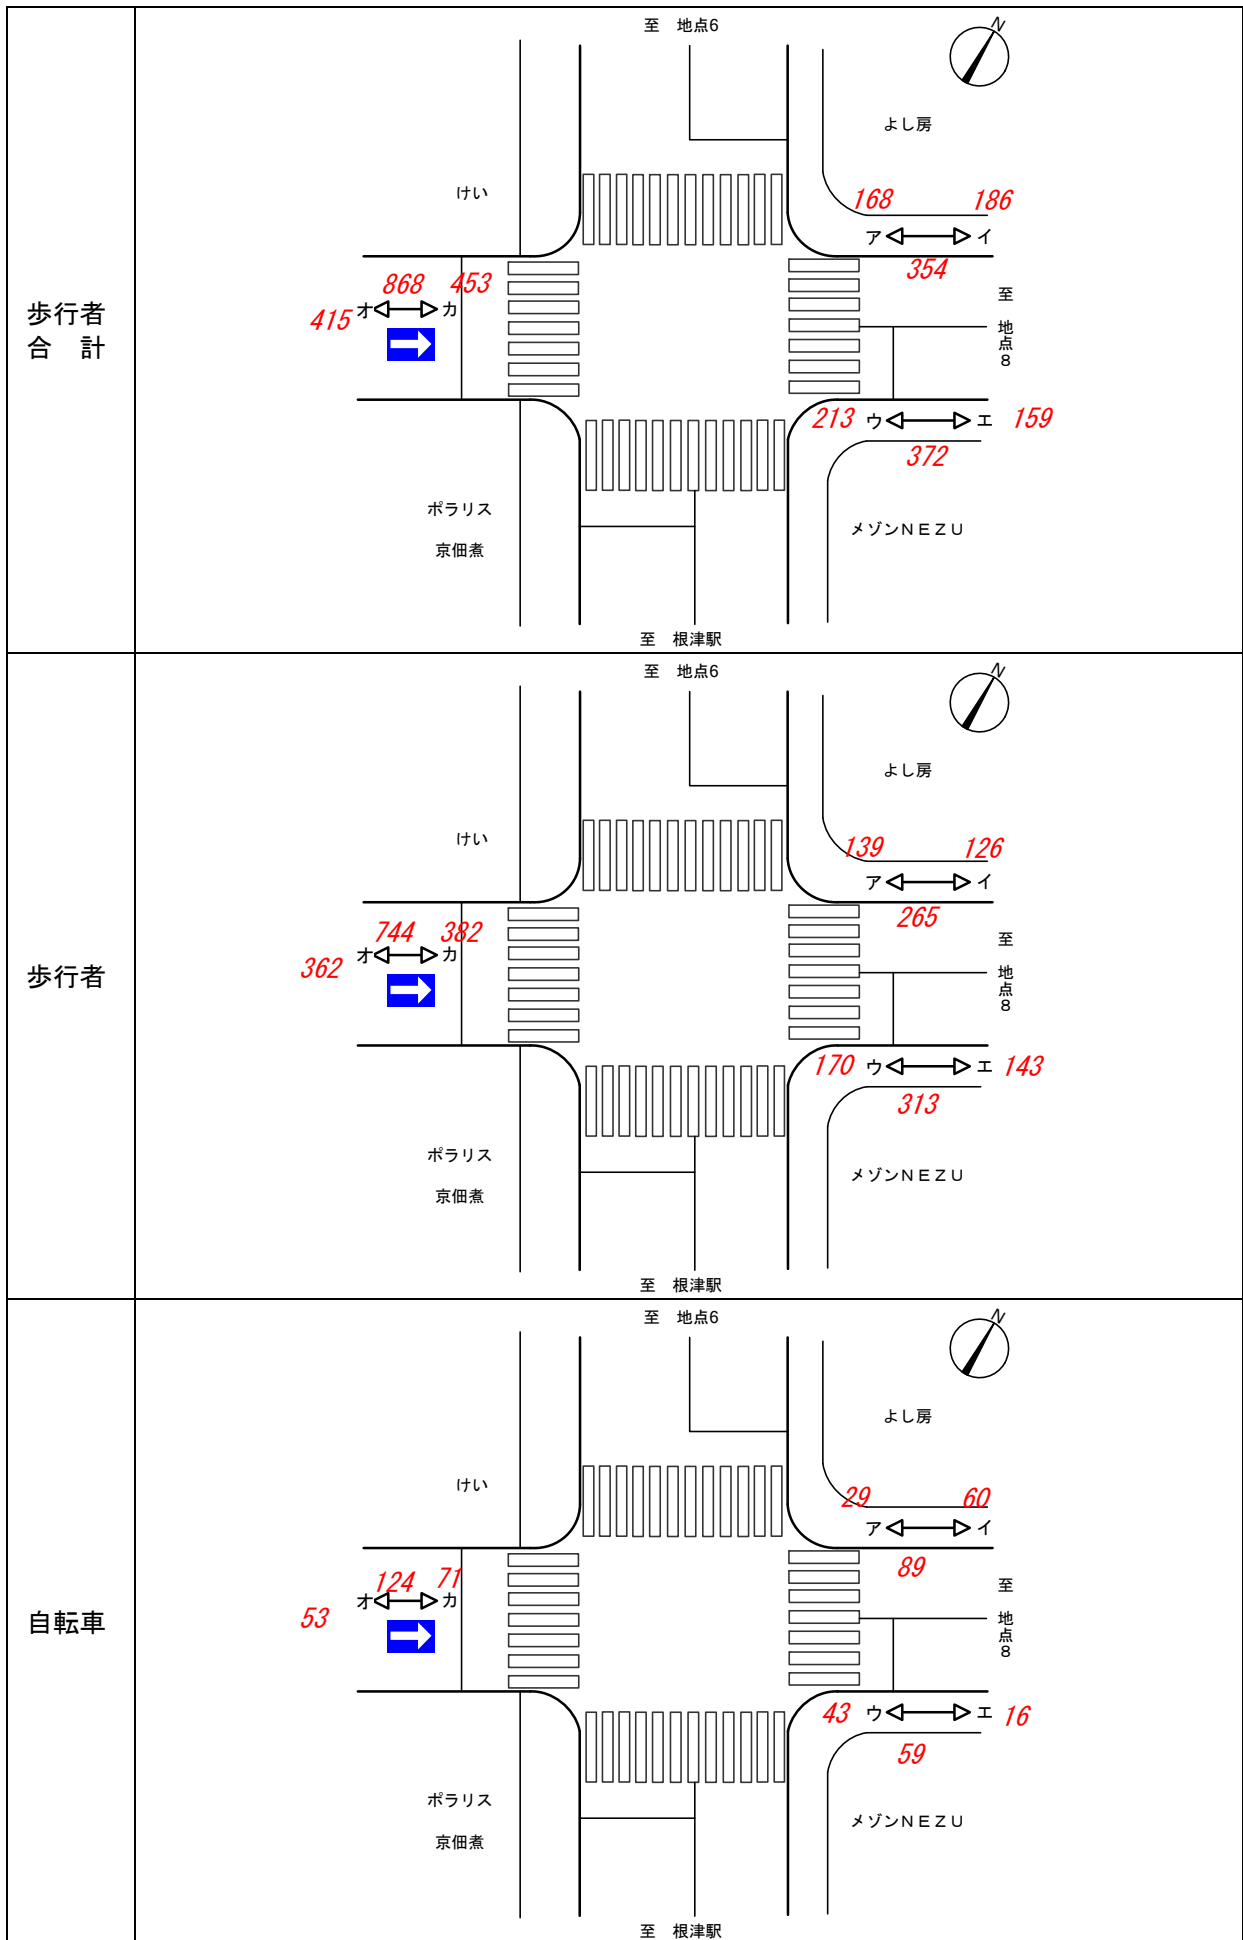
| 歩行者 合　計 | 至　地点6 N よし房 けい 168 186 ア イ 354 868 453 415 オ カ 至 地点8 213 ウ エ 159 372 ポラリス 京佃煮 メゾンＮＥＺＵ 至　根津駅 |
|---|---|
| 歩行者 | 至　地点6 N よし房 けい 139 126 ア イ 265 744 382 362 オ カ 至 地点8 170 ウ エ 143 313 ポラリス 京佃煮 メゾンＮＥＺＵ 至　根津駅 |
| 自転車 | 至　地点6 N よし房 けい 29 60 ア イ 89 124 71 53 オ カ 至 地点8 43 ウ エ 16 59 ポラリス 京佃煮 メゾンＮＥＺＵ 至　根津駅 |